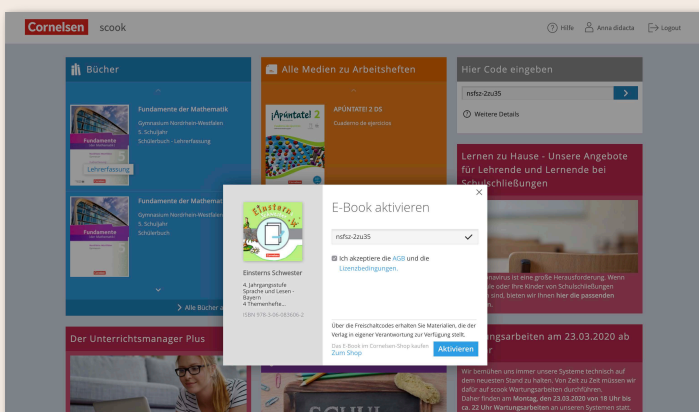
Cornelsen scook

Hilfe Anna didacta Logout

Bücher

Fundamente der Mathematik
Gymnasium Nordrhein-Westfalen
5. Schuljahr
Schülerbuch - Lehrerfassung

Fundamente der Mathematik

Lehrerfassung

Fundamente der Mathematik
Gymnasium Nordrhein-Westfalen
5. Schuljahr
Schülerbuch

Fundamente der Mathematik

Alle Bücher a

Alle Medien zu Arbeitsheften

APÚNTATE! 2 DS
Cuaderno de ejercicios

¡Apúntate! 2

Hier Code eingeben

nsfsz-2zu35

Weitere Details

Lernen zu Hause - Unsere Angebote für Lehrende und Lernende bei Schulschließungen

...navirus ist eine große Herausforderung. Wenn ...e oder Ihre Kinder von Schulschließungen ...sind, bieten wir Ihnen hier die passenden ...

...ngsarbeiten am 23.03.2020 ab ...r

Wir bemühen uns immer unsere Systeme technisch auf dem neuesten Stand zu halten. Von Zeit zu Zeit müssen wir dafür auf scook Wartungsarbeiten durchführen. Daher finden am Montag, den 23.03.2020 von 18 Uhr bis ca. 22 Uhr Wartungsarbeiten an unseren Systemen statt.

Der Unterrichtsmanager Plus

SCHUL

E-Book aktivieren

Einsterns Schwester

Einsterns Schwester
4. Jahrgangsstufe
Sprache und Lesen - Bayern
4 Themenhefte...
ISBN 978-3-06-083006-2

nsfsz-2zu35

Ich akzeptiere die AGB und die Lizenzbedingungen.

Über die Freischaltcodes erhalten Sie Materialien, die der Verlag in eigener Verantwortung zur Verfügung stellt.

Das E-Book im Cornelsen Shop kaufen
Zum Shop

Aktivieren